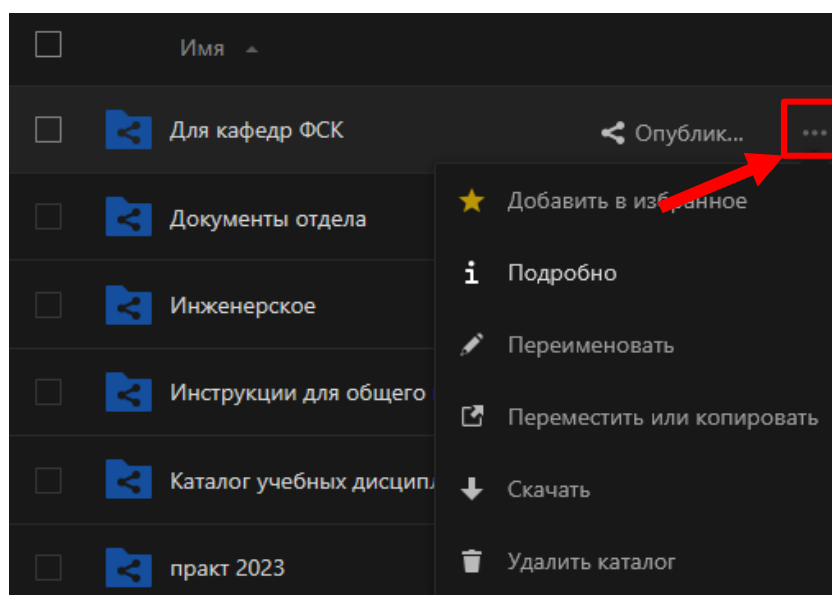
Имя

Для кафедр ФСК

Опублик...

Документы отдела

Инженерское

Инструкции для общего

Каталог учебных дисципл

практ 2023

Добавить в избранное

Подробно

Переименовать

Переместить или копировать

Скачать

Удалить каталог